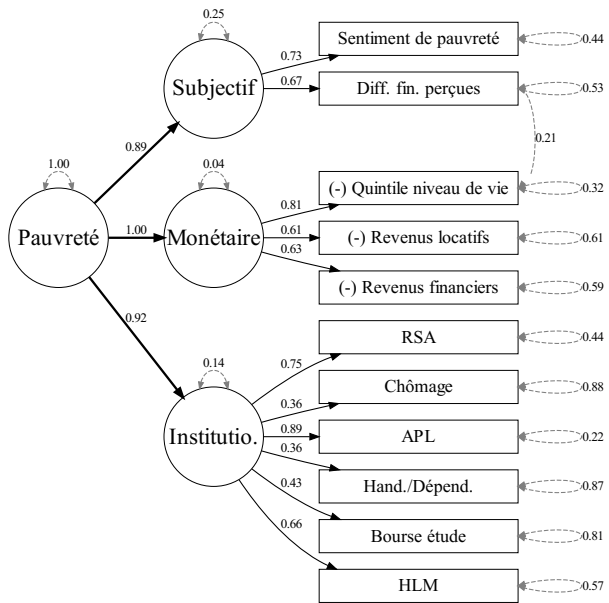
1.00
Pauvreté
0.89
1.00
0.92

0.25
Subjectif
0.73
0.67
Sentiment de pauvreté
0.44
Diff. fin. perçues
0.53

0.21

0.04
Monétaire
0.81
0.61
0.63
(-) Quintile niveau de vie
0.32
(-) Revenus locatifs
0.61
(-) Revenus financiers
0.59

0.14
Institutio.
0.75
0.36
0.89
0.36
0.43
0.66
RSA
0.44
Chômage
0.88
APL
0.22
Hand./Dépend.
0.87
Bourse étude
0.81
HLM
0.57